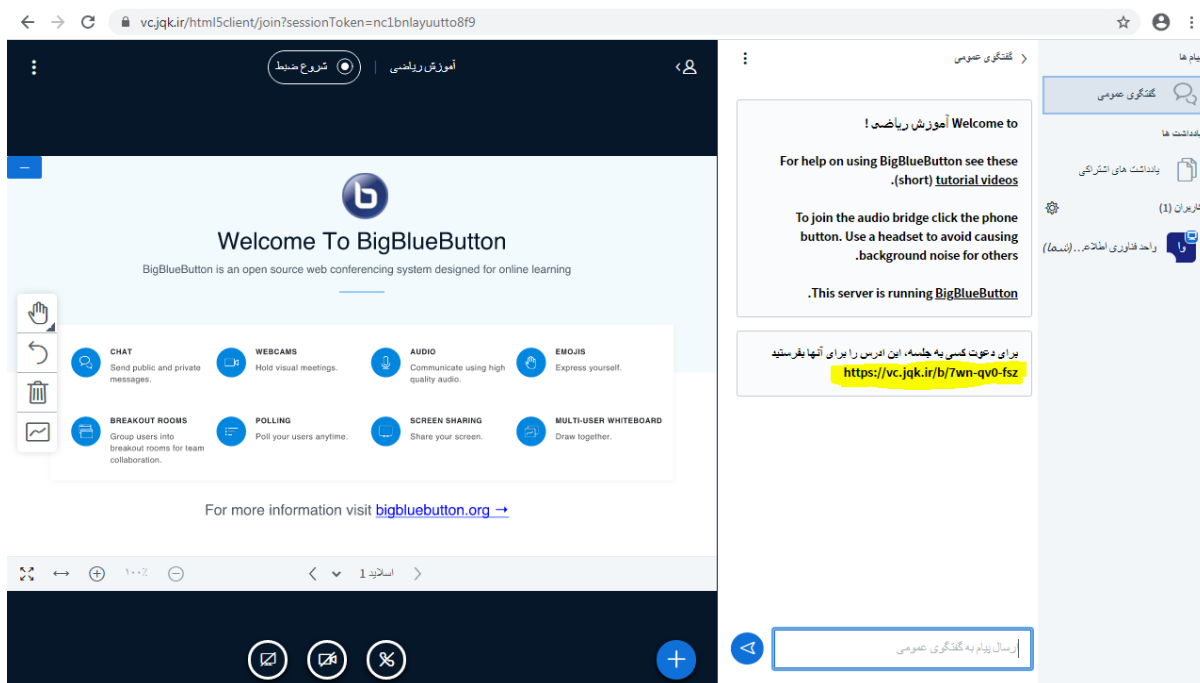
vc.jqk.ir/html5client/join?sessionToken=nc1bnlayuutto8f9

پیام ها

گفتگوی عمومی

یادداشت ها

یادداشت های اشتراکی

کاربران (1)

وا

واحد فناوری اطلاع... (شما)

گفتگوی عمومی

Welcome to آموزش ریاضی !

For help on using BigBlueButton see these (short) tutorial videos.

To join the audio bridge click the phone button. Use a headset to avoid causing background noise for others.

This server is running BigBlueButton.

برای دعوت کسی به جلسه، این ادرس را برای آنها بفرستید
https://vc.jqk.ir/b/7wn-qv0-fsz

ارسال پیام به گفتگوی عمومی

آموزش ریاضی

شروع ضبط

Welcome To BigBlueButton

BigBlueButton is an open source web conferencing system designed for online learning

CHAT
Send public and private messages.

WEBCAMS
Hold visual meetings.

AUDIO
Communicate using high quality audio.

EMOJIS
Express yourself.

BREAKOUT ROOMS
Group users into breakout rooms for team collaboration.

POLLING
Poll your users anytime.

SCREEN SHARING
Share your screen.

MULTI-USER WHITEBOARD
Draw together.

For more information visit bigbluebutton.org →

۱۰۰٪

اسلاید 1